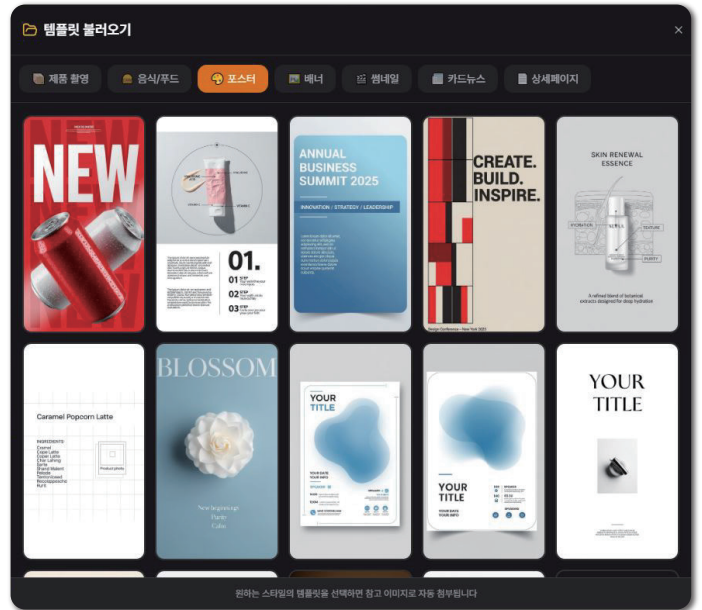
템플릿 불러오기

×

제품 촬영

음식/푸드

포스터

배너

썸네일

카드뉴스

상세페이지

NEW

01.

01

02

03

ANNUAL BUSINESS SUMMIT 2025

INNOVATION / STRATEGY / LEADERSHIP

CREATE. BUILD. INSPIRE.

SKIN RENEWAL ESSENCE

HYDRATION

TEXTURE

PURITY

A refined blend of botanical extracts designed for deep hydration

Caramel Popcorn Latte

INGREDIENTS

Product photo

BLOSSOM

YOUR TITLE

YOUR TITLE

YOUR TITLE

원하는 스타일의 템플릿을 선택하면 참고 이미지로 자동 첨부됩니다